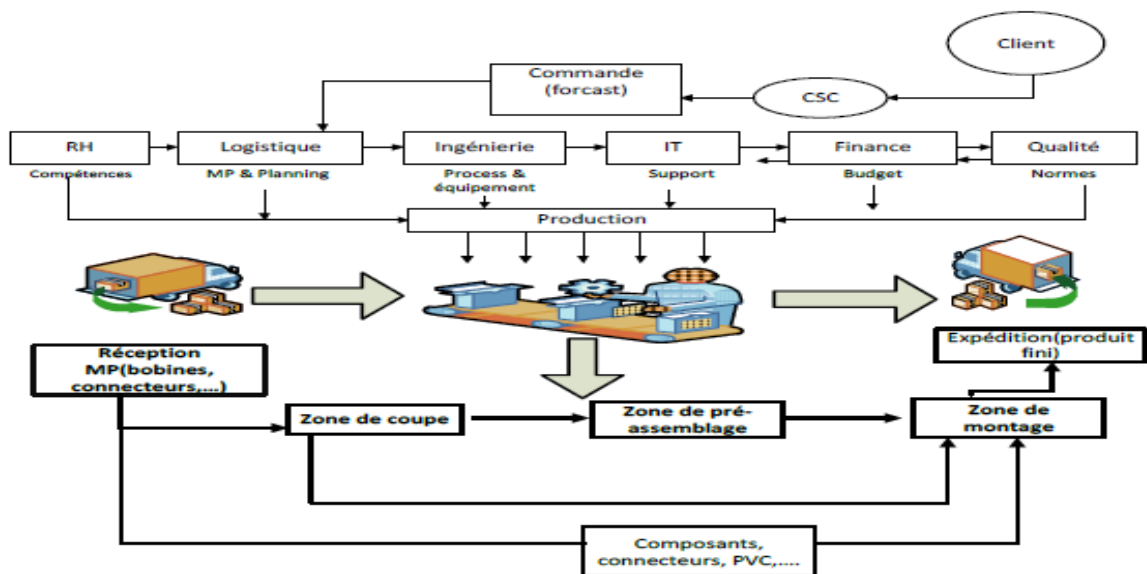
Client

Commande (forcast)

CSC

RH
Compétences

Logistique
MP & Planning

Ingénierie
Process & équipement

IT
Support

Finance
Budget

Qualité
Normes

Production

Réception MP(bobines, connecteurs,...)

Expédition(produit fini)

Zone de coupe

Zone de pré-assemblage

Zone de montage

Composants, connecteurs, PVC,....